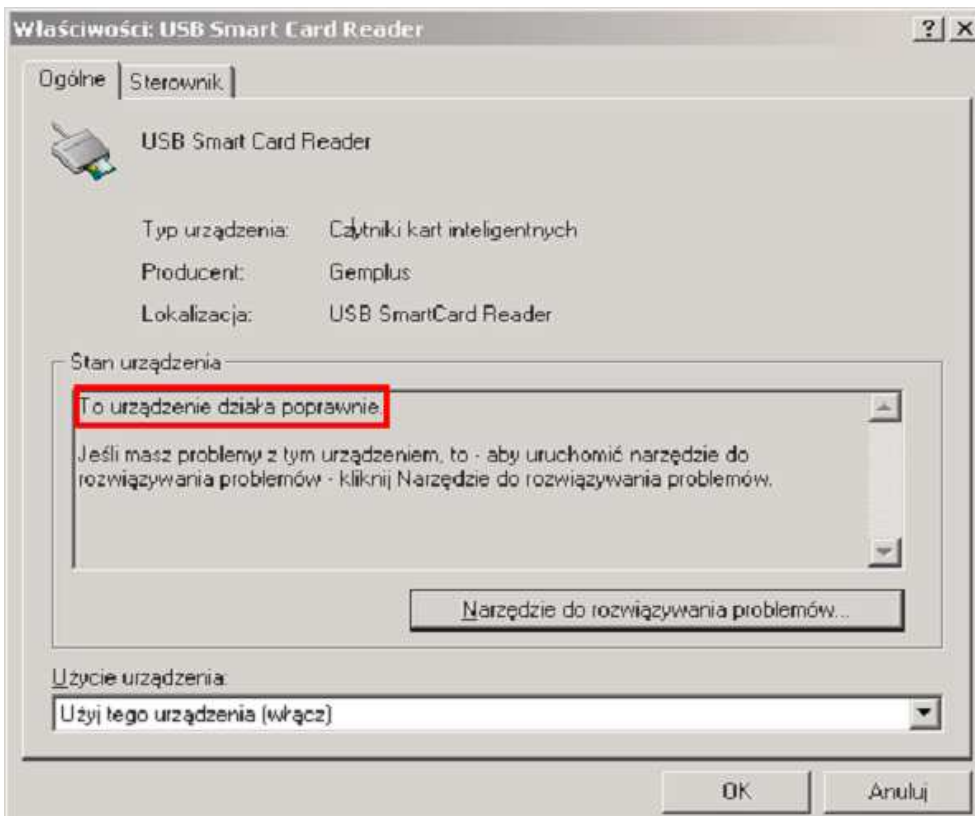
Właściwości: USB Smart Card Reader

? X

Ogólne | Sterownik

USB Smart Card Reader

Typ urządzenia: Czytniki kart inteligentnych

Producent: Gemplus

Lokalizacja: USB SmartCard Reader

Stan urządzenia

To urządzenie działa poprawnie.

Jeśli masz problemy z tym urządzeniem, to - aby uruchomić narzędzie do rozwiązywania problemów - kliknij Narzędzie do rozwiązywania problemów.

Narzędzie do rozwiązywania problemów...

Użycie urządzenia:

Użyj tego urządzenia (włącz)

OK

Anuluj